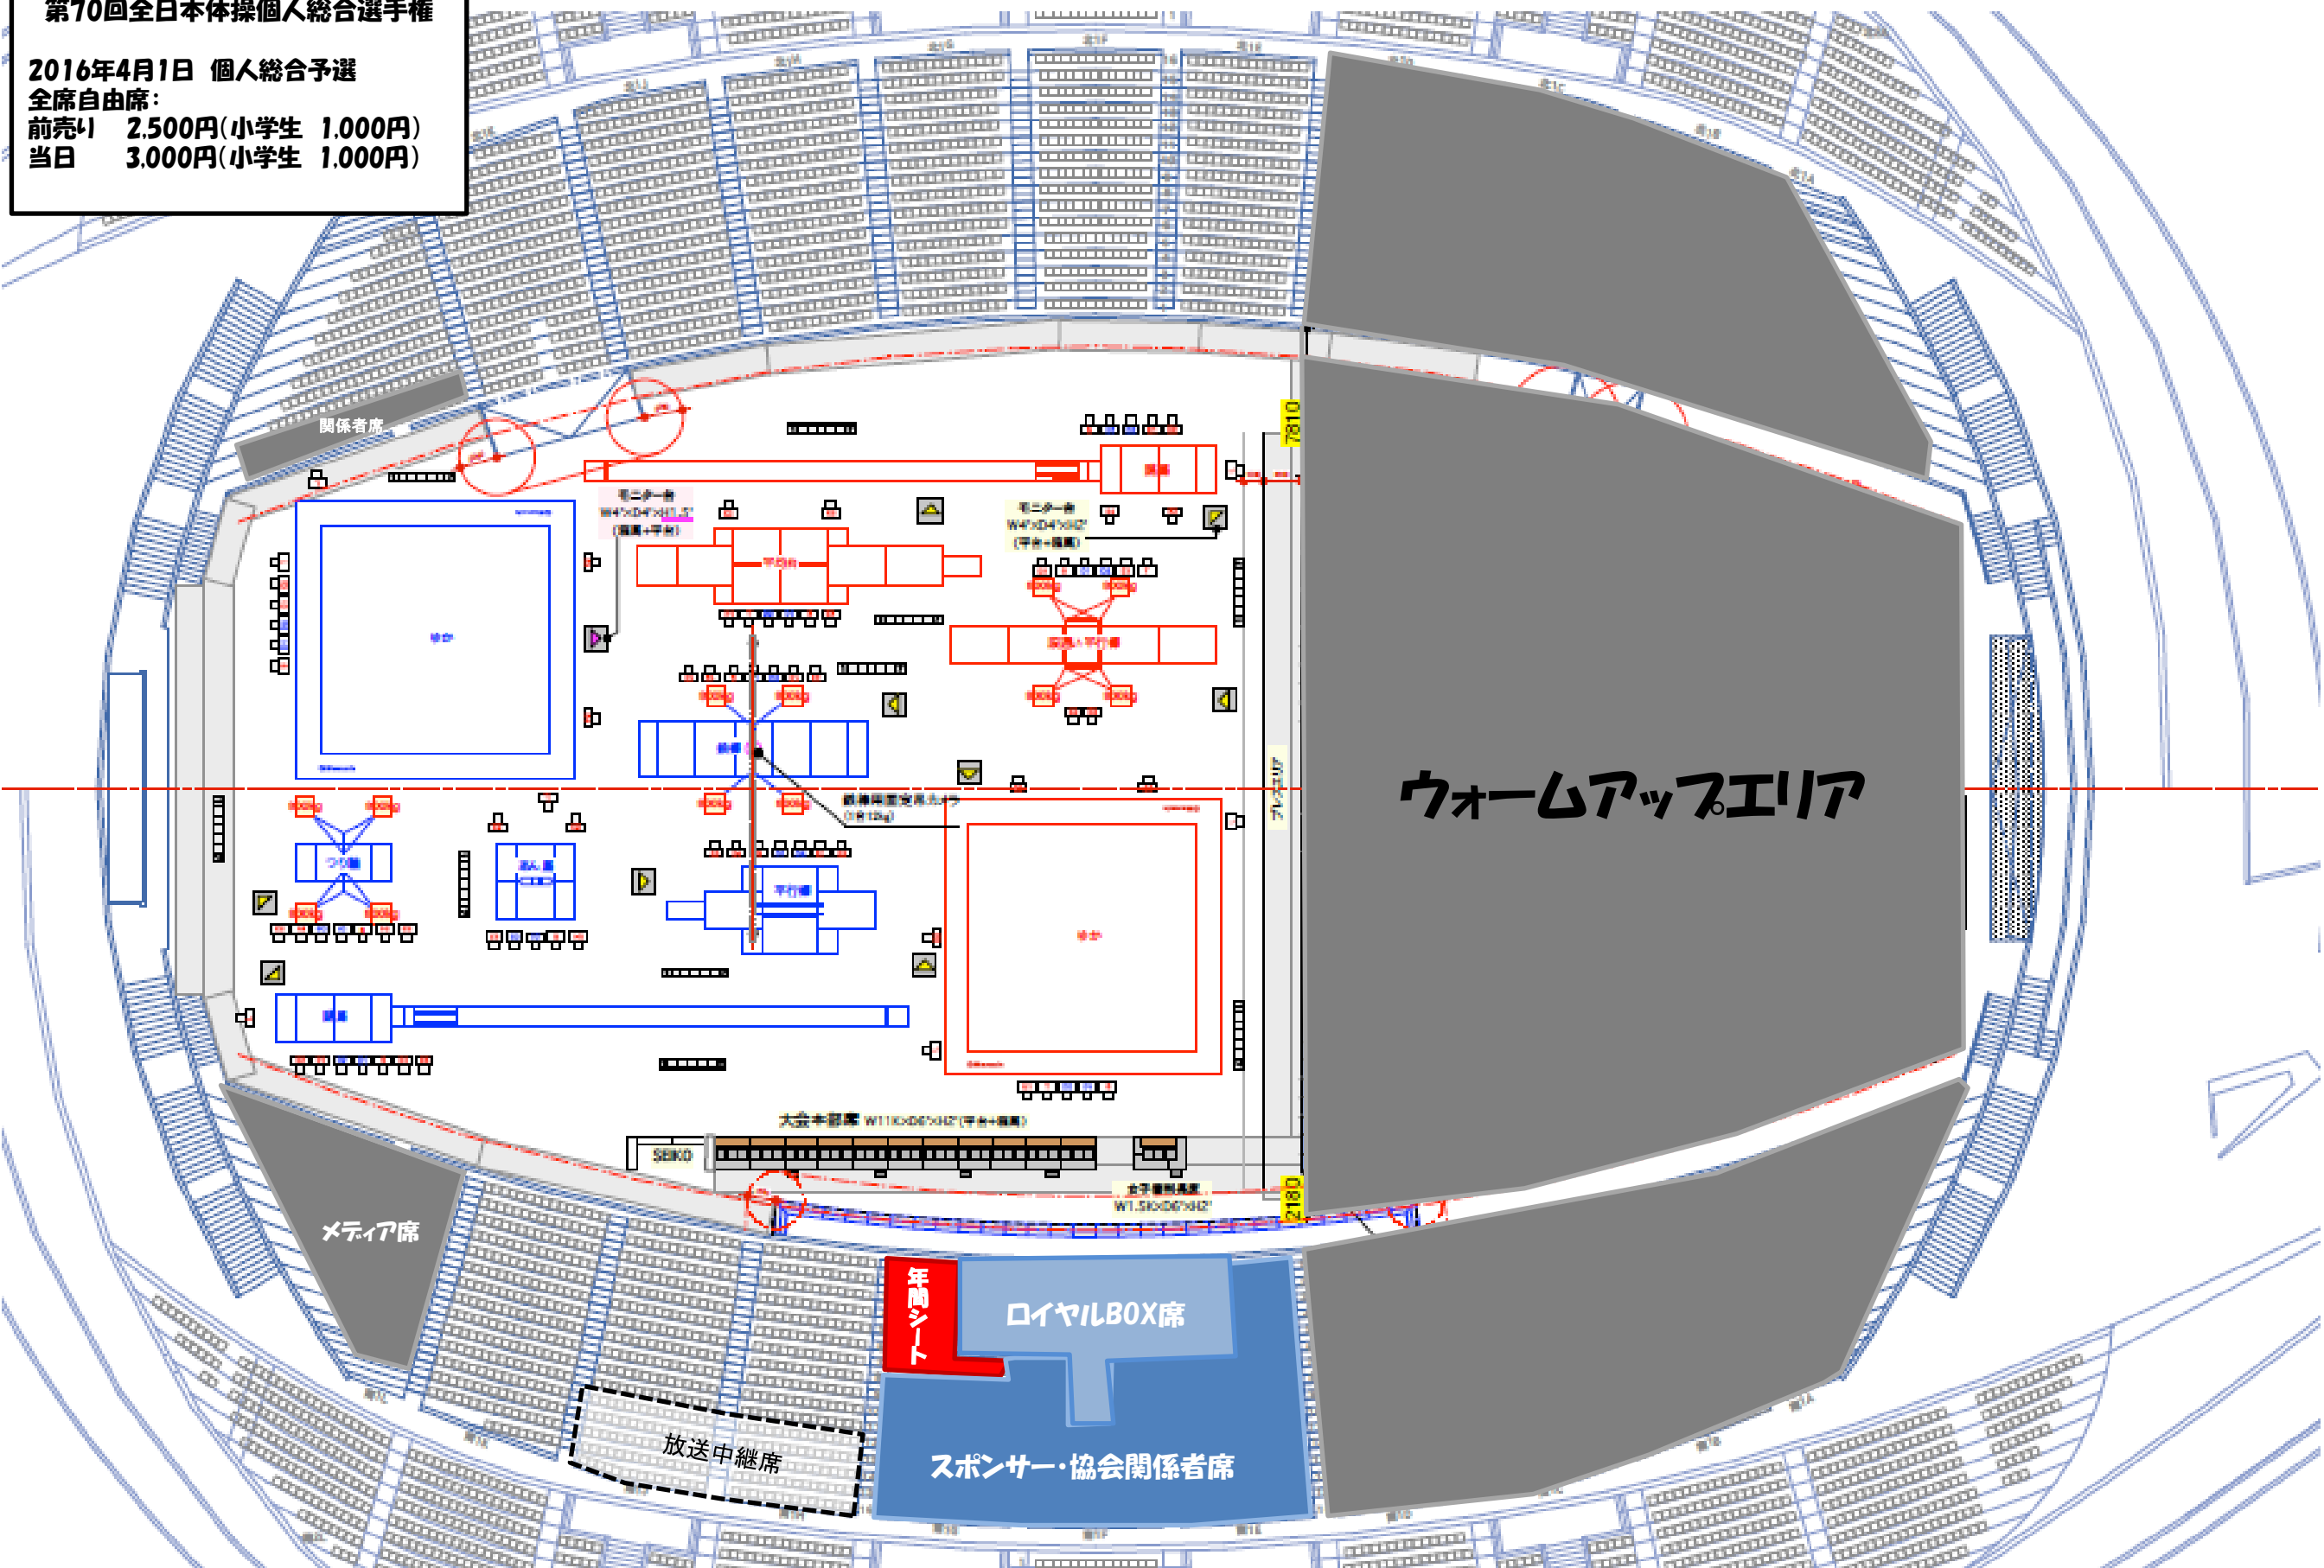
第70回全日本体操個人総合選手権

2016年4月1日　個人総合予選
全席自由席：
前売り　2,500円(小学生　1,000円)
当日　　3,000円(小学生　1,000円)

関係者席

モニター台

平均台

モニター台

ゆか

鉄棒

大会本部席

SEIKO

7810

2180

ウォームアップエリア

メディア席

年間シート

ロイヤルBOX席

スポンサー・協会関係者席

放送中継席